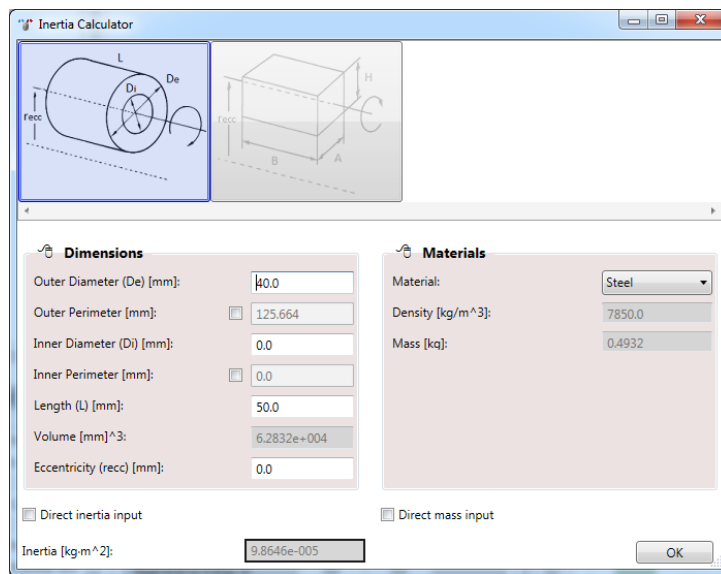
Inertia Calculator

L
De
Di
recc

H
recc
B
A

Dimensions

Outer Diameter (De) [mm]: 40.0
Outer Perimeter [mm]: 125.664
Inner Diameter (Di) [mm]: 0.0
Inner Perimeter [mm]: 0.0
Length (L) [mm]: 50.0
Volume [mm]^3: 6.2832e+004
Eccentricity (recc) [mm]: 0.0

Materials

Material: Steel
Density [kg/m^3]: 7850.0
Mass [kg]: 0.4932

Direct inertia input

Direct mass input

Inertia [kg·m^2]: 9.8646e-005

OK